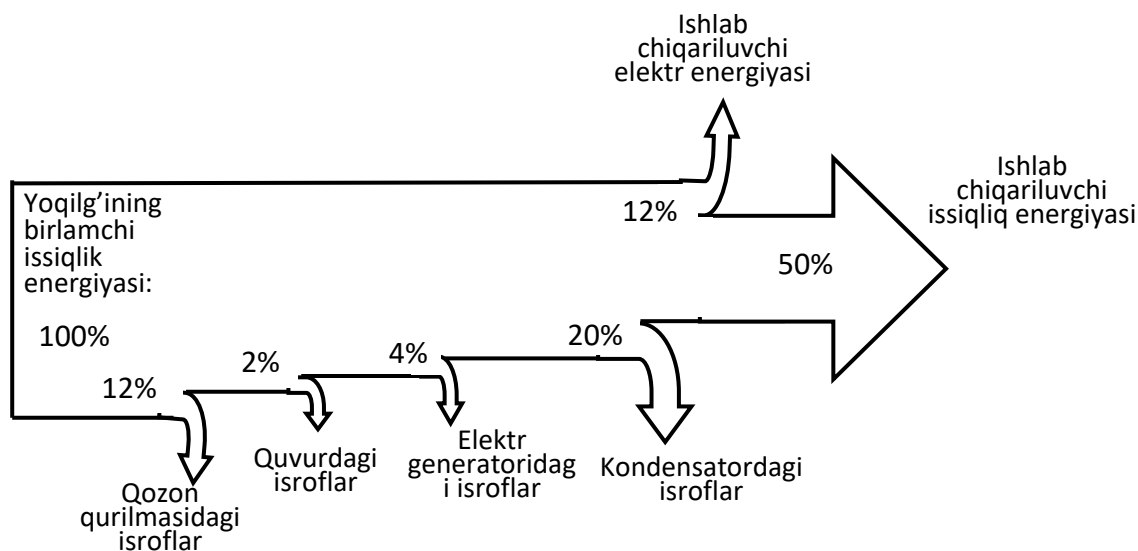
Ishlab chiqariluvchi elektr energiyasi

Ishlab chiqariluvchi issiqlik energiyasi

Yoqilg'ining birlamchi issiqlik energiyasi:

100%

12%

50%

20%

4%

2%

12%

Qozon qurilmasidagi isroflar

Quvurdagi isroflar

Elektr generatoridag i isroflar

Kondensatordagi isroflar